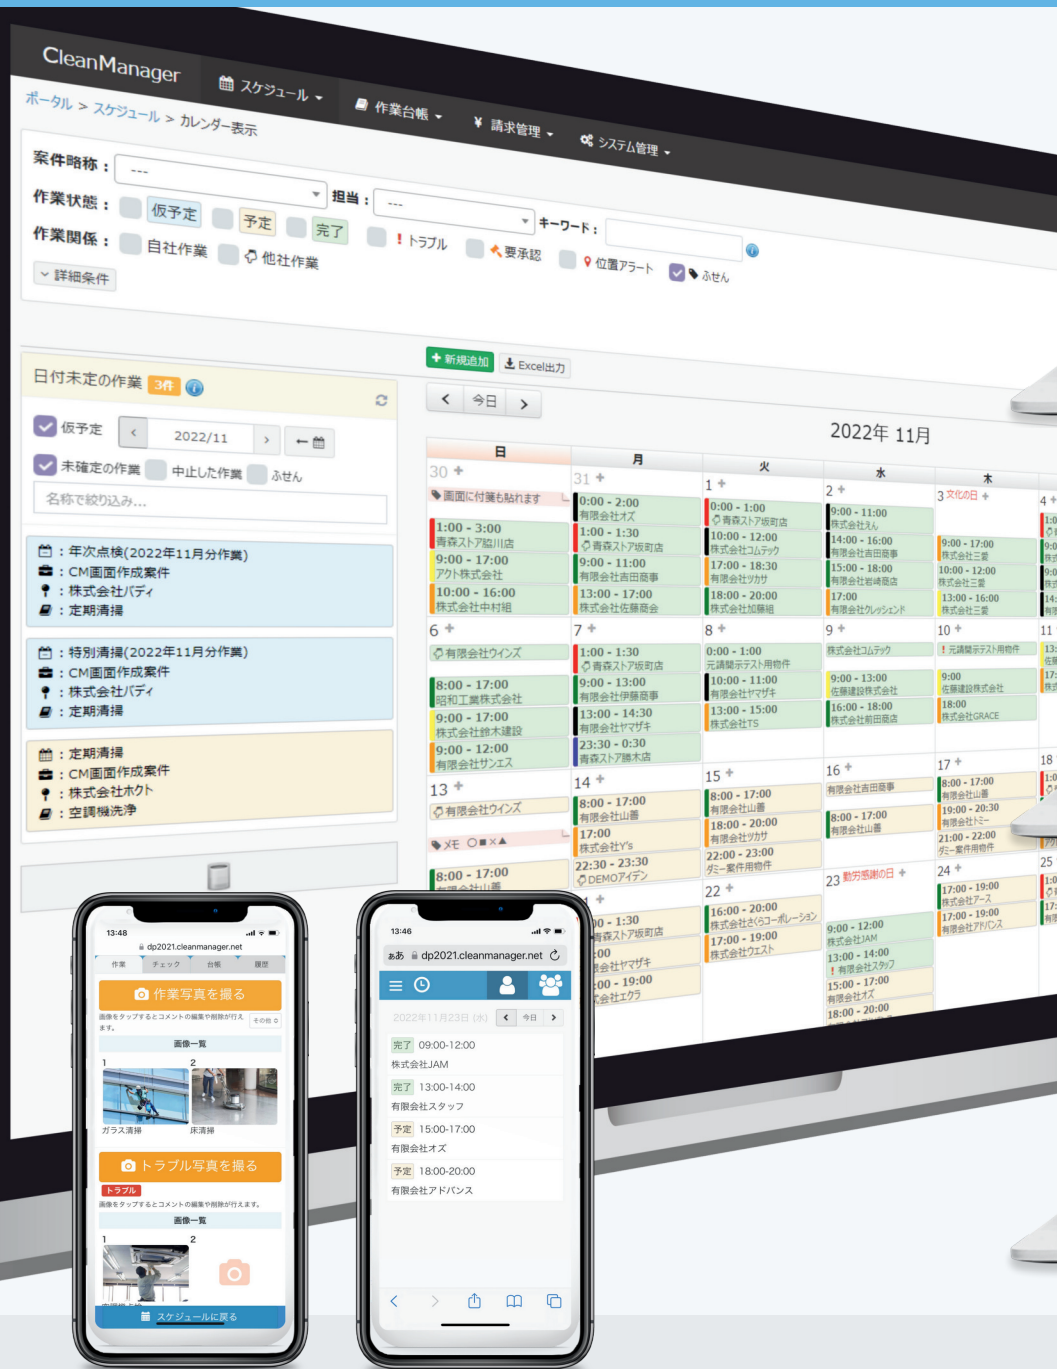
CleanManager

スケジュール
作業台帳
請求管理
システム管理

ポータル > スケジュール > カレンダー表示

案件略称： ---
作業状態： 仮予定 予定 完了 担当： --- キーワード：
作業関係： 自社作業 他社作業 ! トラブル 要承認 位置アラート ふせん
詳細条件

日付未定の作業 3件
仮予定 2022/11
未確定の作業 中止した作業 ふせん
名称で絞り込み...

：年次点検(2022年11月分作業)
：CM画面作成案件
：株式会社バディ
：定期清掃

：特別清掃(2022年11月分作業)
：CM画面作成案件
：株式会社バディ
：定期清掃

：定期清掃
：CM画面作成案件
：株式会社ホクト
：空調機洗浄

新規追加 Excel出力
今日
2022年 11月

| 日 | 月 | 火 | 水 | 木 |
|---|---|---|---|---|
| 30 画面に付箋も貼れます 1:00 - 3:00 青森ストア鉛川店 9:00 - 17:00 アクト株式会社 10:00 - 16:00 株式会社中村組 | 31 0:00 - 2:00 有限会社オズ 1:00 - 1:30 青森ストア坂町店 9:00 - 11:00 有限会社吉田商事 13:00 - 17:00 株式会社佐藤商会 | 1 0:00 - 1:00 青森ストア坂町店 10:00 - 12:00 株式会社コムテック 17:00 - 18:30 有限会社ツカサ 18:00 - 20:00 株式会社加藤組 | 2 9:00 - 11:00 株式会社えん 14:00 - 16:00 有限会社吉田商事 15:00 - 18:00 有限会社岩崎商店 17:00 有限会社クレッシェンド | 3 文化の日 9:00 - 17:00 株式会社三菱 10:00 - 12:00 株式会社三菱 13:00 - 16:00 株式会社三菱 |
| 6 有限会社ウインズ 8:00 - 17:00 昭和工業株式会社 9:00 - 17:00 株式会社鈴木建設 9:00 - 12:00 有限会社サンエス | 7 1:00 - 1:30 青森ストア坂町店 9:00 - 13:00 有限会社伊藤商事 13:00 - 14:30 有限会社ヤマザキ 23:30 - 0:30 青森ストア藤木店 | 8 0:00 - 1:00 元請開示テスト用物件 10:00 - 11:00 有限会社ヤマザキ 13:00 - 15:00 株式会社TS | 9 株式会社コムテック 9:00 - 13:00 佐藤建設株式会社 16:00 - 18:00 株式会社前田商店 | 10 ! 元請開示テスト用物件 9:00 佐藤建設株式会社 18:00 株式会社GRACE |
| 13 有限会社ウインズ メモ ○■×▲ 8:00 - 17:00 | 14 8:00 - 17:00 有限会社山番 17:00 株式会社Y's 22:30 - 23:30 DEMOアイデン | 15 8:00 - 17:00 有限会社山番 18:00 - 20:00 有限会社ツカサ 22:00 - 23:00 ダミー案件用物件 | 16 有限会社吉田商事 8:00 - 17:00 有限会社山番 | 17 8:00 - 17:00 有限会社山番 19:00 - 20:30 株式会社トミー 21:00 - 22:00 ダミー案件用物件 |
| | 0 - 1:30 青森ストア坂町店 :00 会社ヤマザキ :00 - 19:00 会社エクラ | 22 16:00 - 20:00 株式会社さくらコーポレーション 17:00 - 19:00 株式会社ウエスト | 23 勤労感謝の日 9:00 - 12:00 株式会社JAM 13:00 - 14:00 ! 有限会社スタッフ 15:00 - 17:00 有限会社オズ 18:00 - 20:00 | 24 17:00 - 19:00 株式会社アース 17:00 - 19:00 有限会社アドバンス |

13:48
dp2021.cleanmanager.net
作業 チェック 台帳 履歴
作業写真を撮る
画像をタップするとコメントの編集や削除が行えます。
その他
画像一覧
1 2
ガラス清掃 床清掃
トラブル写真を撮る
トラブル
画像をタップするとコメントの編集や削除が行えます。
画像一覧
1 2
スケジュールに戻る

13:46
ああ dp2021.cleanmanager.net
2022年11月23日 (水) 今日
完了 09:00-12:00
株式会社JAM
完了 13:00-14:00
有限会社スタッフ
予定 15:00-17:00
有限会社オズ
予定 18:00-20:00
有限会社アドバンス